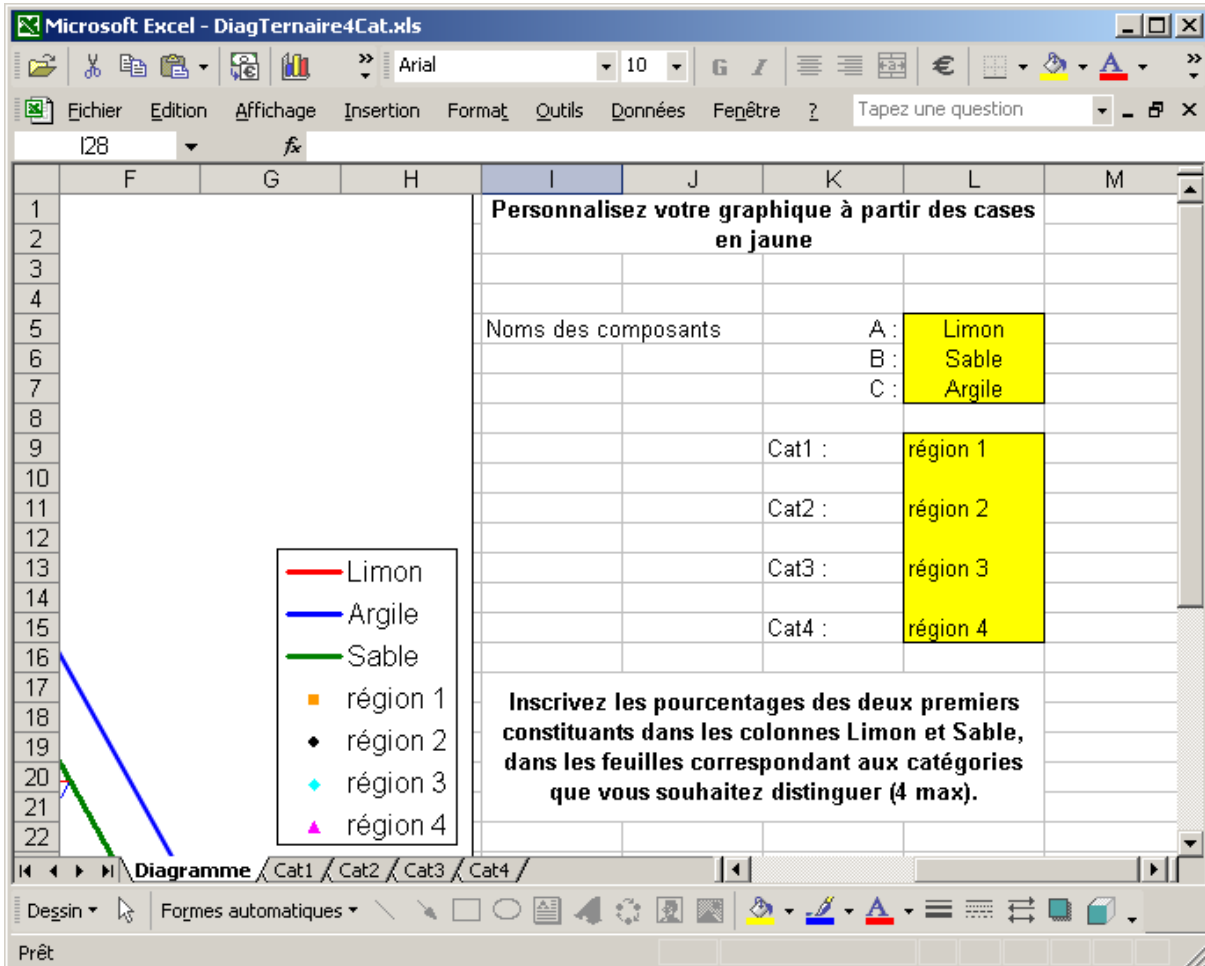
Microsoft Excel - DiagTernaire4Cat.xls

Arial 10 G I €

Fichier Edition Affichage Insertion Format Outils Données Fenêtre ? Tapez une question

I28 fx

| | F | G | H | I | J | K | L | M |
|---|---|---|---|---|---|---|---|---|
| 1 | | | | Personnalisez votre graphique à partir des cases en jaune | | | | |
| 2 | | | | | | | | |
| 3 | | | | | | | | |
| 4 | | | | | | | | |
| 5 | | | | Noms des composants | | A : | Limon | |
| 6 | | | | | | B : | Sable | |
| 7 | | | | | | C : | Argile | |
| 8 | | | | | | | | |
| 9 | | | | | | Cat1 : | région 1 | |
| 10 | | | | | | | | |
| 11 | | | | | | Cat2 : | région 2 | |
| 12 | | | | | | | | |
| 13 | | | | | | Cat3 : | région 3 | |
| 14 | | | | | | | | |
| 15 | | | | | | Cat4 : | région 4 | |
| 16 | | | | | | | | |
| 17 | | | | Inscrivez les pourcentages des deux premiers constituants dans les colonnes Limon et Sable, dans les feuilles correspondant aux catégories que vous souhaitez distinguer (4 max). | | | | |
| 18 | | | | | | | | |
| 19 | | | | | | | | |
| 20 | | | | | | | | |
| 21 | | | | | | | | |
| 22 | | | | | | | | |

Limon
Argile
Sable
région 1
région 2
région 3
région 4

Diagramme Cat1 Cat2 Cat3 Cat4

Dessin Formes automatiques

Prêt